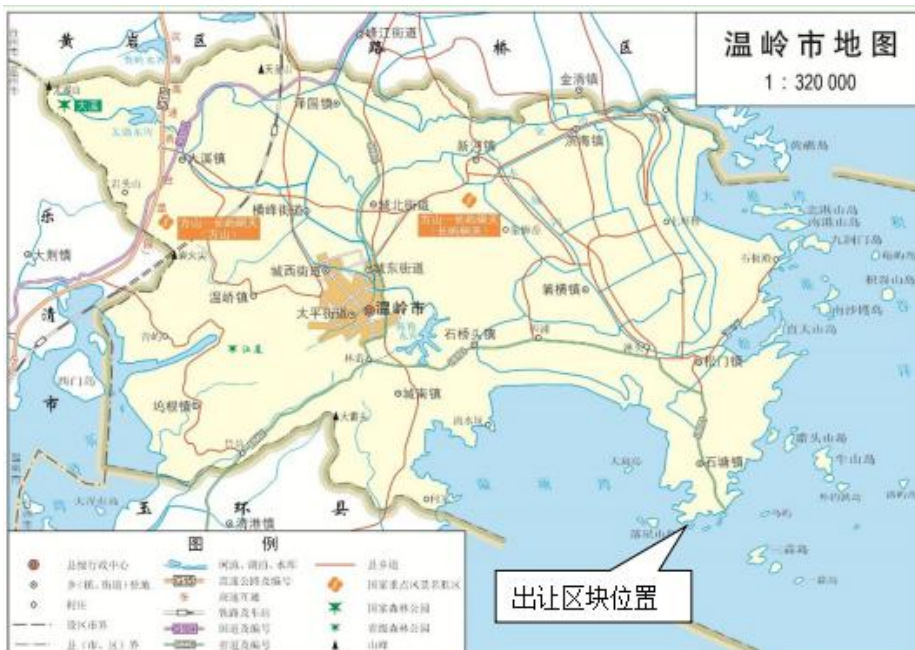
温岭市地图
1：320 000

黄
岩
区
路
桥
区
乐
清
市
玉
环
县

峰江街道
金清镇
泽国镇
新河镇
滨海镇
大溪镇
横峰街道
城北街道
城东街道
城西街道
温峤镇
太平街道
温岭市
箬横镇
石桥头镇
松门镇
坞根镇
城南镇
石塘镇
清港镇
大荆镇

方山－长屿硐天（方山）
方山－长屿硐天（长屿硐天）

图例
县级行政中心
乡（镇、街道）驻地
村庄
设区市界
县（市、区）界
河流、湖泊、水库
高速公路及编号
高速互通
铁路及车站
国道及编号
省道及编号
县乡道
国家重点风景名胜区
国家森林公园
省级森林公园
山峰

出让区块位置